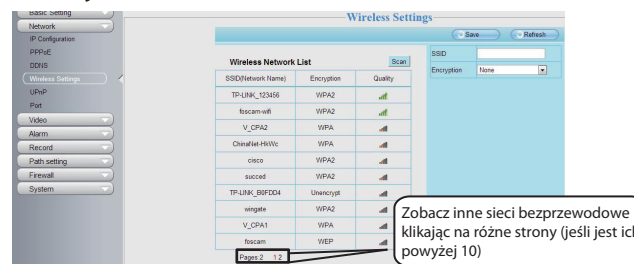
Basic Setting
Network
IP Configuration
PPPoE
DDNS
Wireless Settings
UPnP
Port
Video
Alarm
Record
Path setting
Firewall
System

Wireless Settings

Save
Refresh

Wireless Network List
Scan

| SSID(Network Name) | Encryption | Quality |
|---|---|---|
| TP-LINK_123456 | WPA2 | |
| foscam-wifi | WPA2 | |
| V_CPA2 | WPA | |
| ChinaNet-HkWc | WPA | |
| cisco | WPA2 | |
| succed | WPA2 | |
| TP-LINK_B0FDD4 | Unencrypt | |
| wingate | WPA2 | |
| V_CPA1 | WPA | |
| foscam | WEP | |

Pages 2 1 2

SSID
Encryption None

Zobacz inne sieci bezprzewodowe klikając na różne strony (jeśli jest ich powyżej 10)